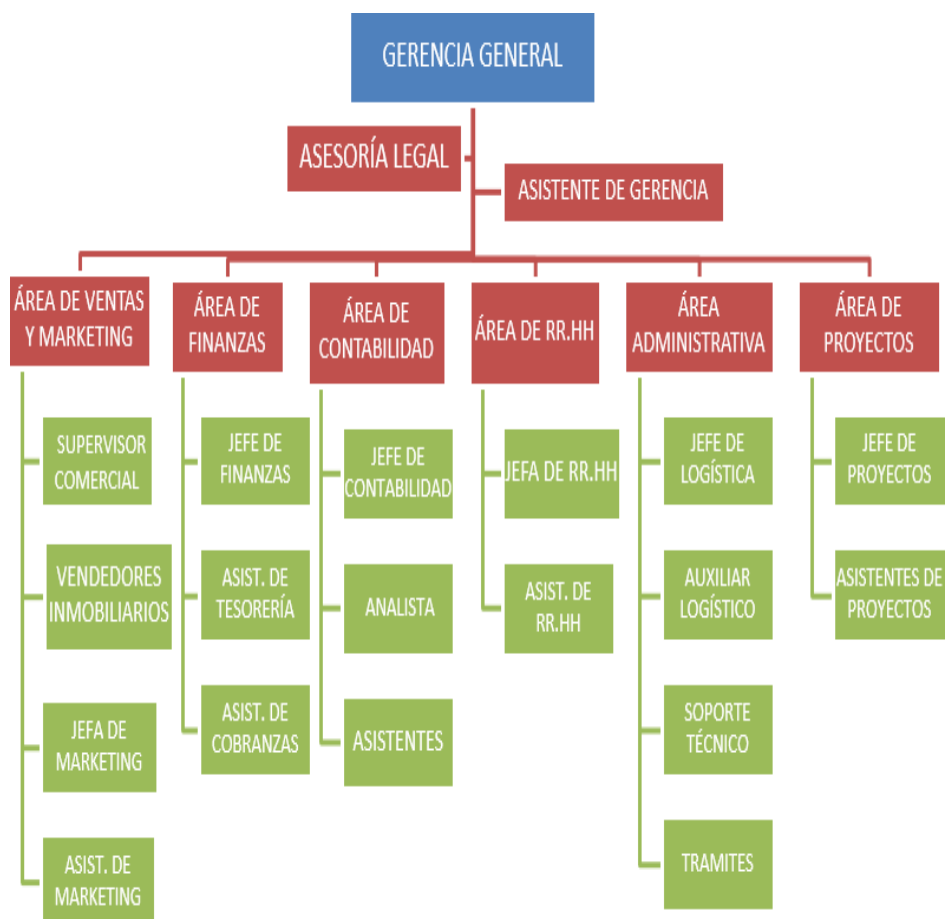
GERENCIA GENERAL

ASESORÍA LEGAL

ASISTENTE DE GERENCIA

ÁREA DE VENTAS Y MARKETING

SUPERVISOR COMERCIAL

VENDEDORES INMOBILIARIOS

JEFA DE MARKETING

ASIST. DE MARKETING

ÁREA DE FINANZAS

JEFE DE FINANZAS

ASIST. DE TESORERÍA

ASIST. DE COBRANZAS

ÁREA DE CONTABILIDAD

JEFE DE CONTABILIDAD

ANALISTA

ASISTENTES

ÁREA DE RR.HH

JEFA DE RR.HH

ASIST. DE RR.HH

ÁREA ADMINISTRATIVA

JEFE DE LOGÍSTICA

AUXILIAR LOGÍSTICO

SOPORTE TÉCNICO

TRAMITES

ÁREA DE PROYECTOS

JEFE DE PROYECTOS

ASISTENTES DE PROYECTOS